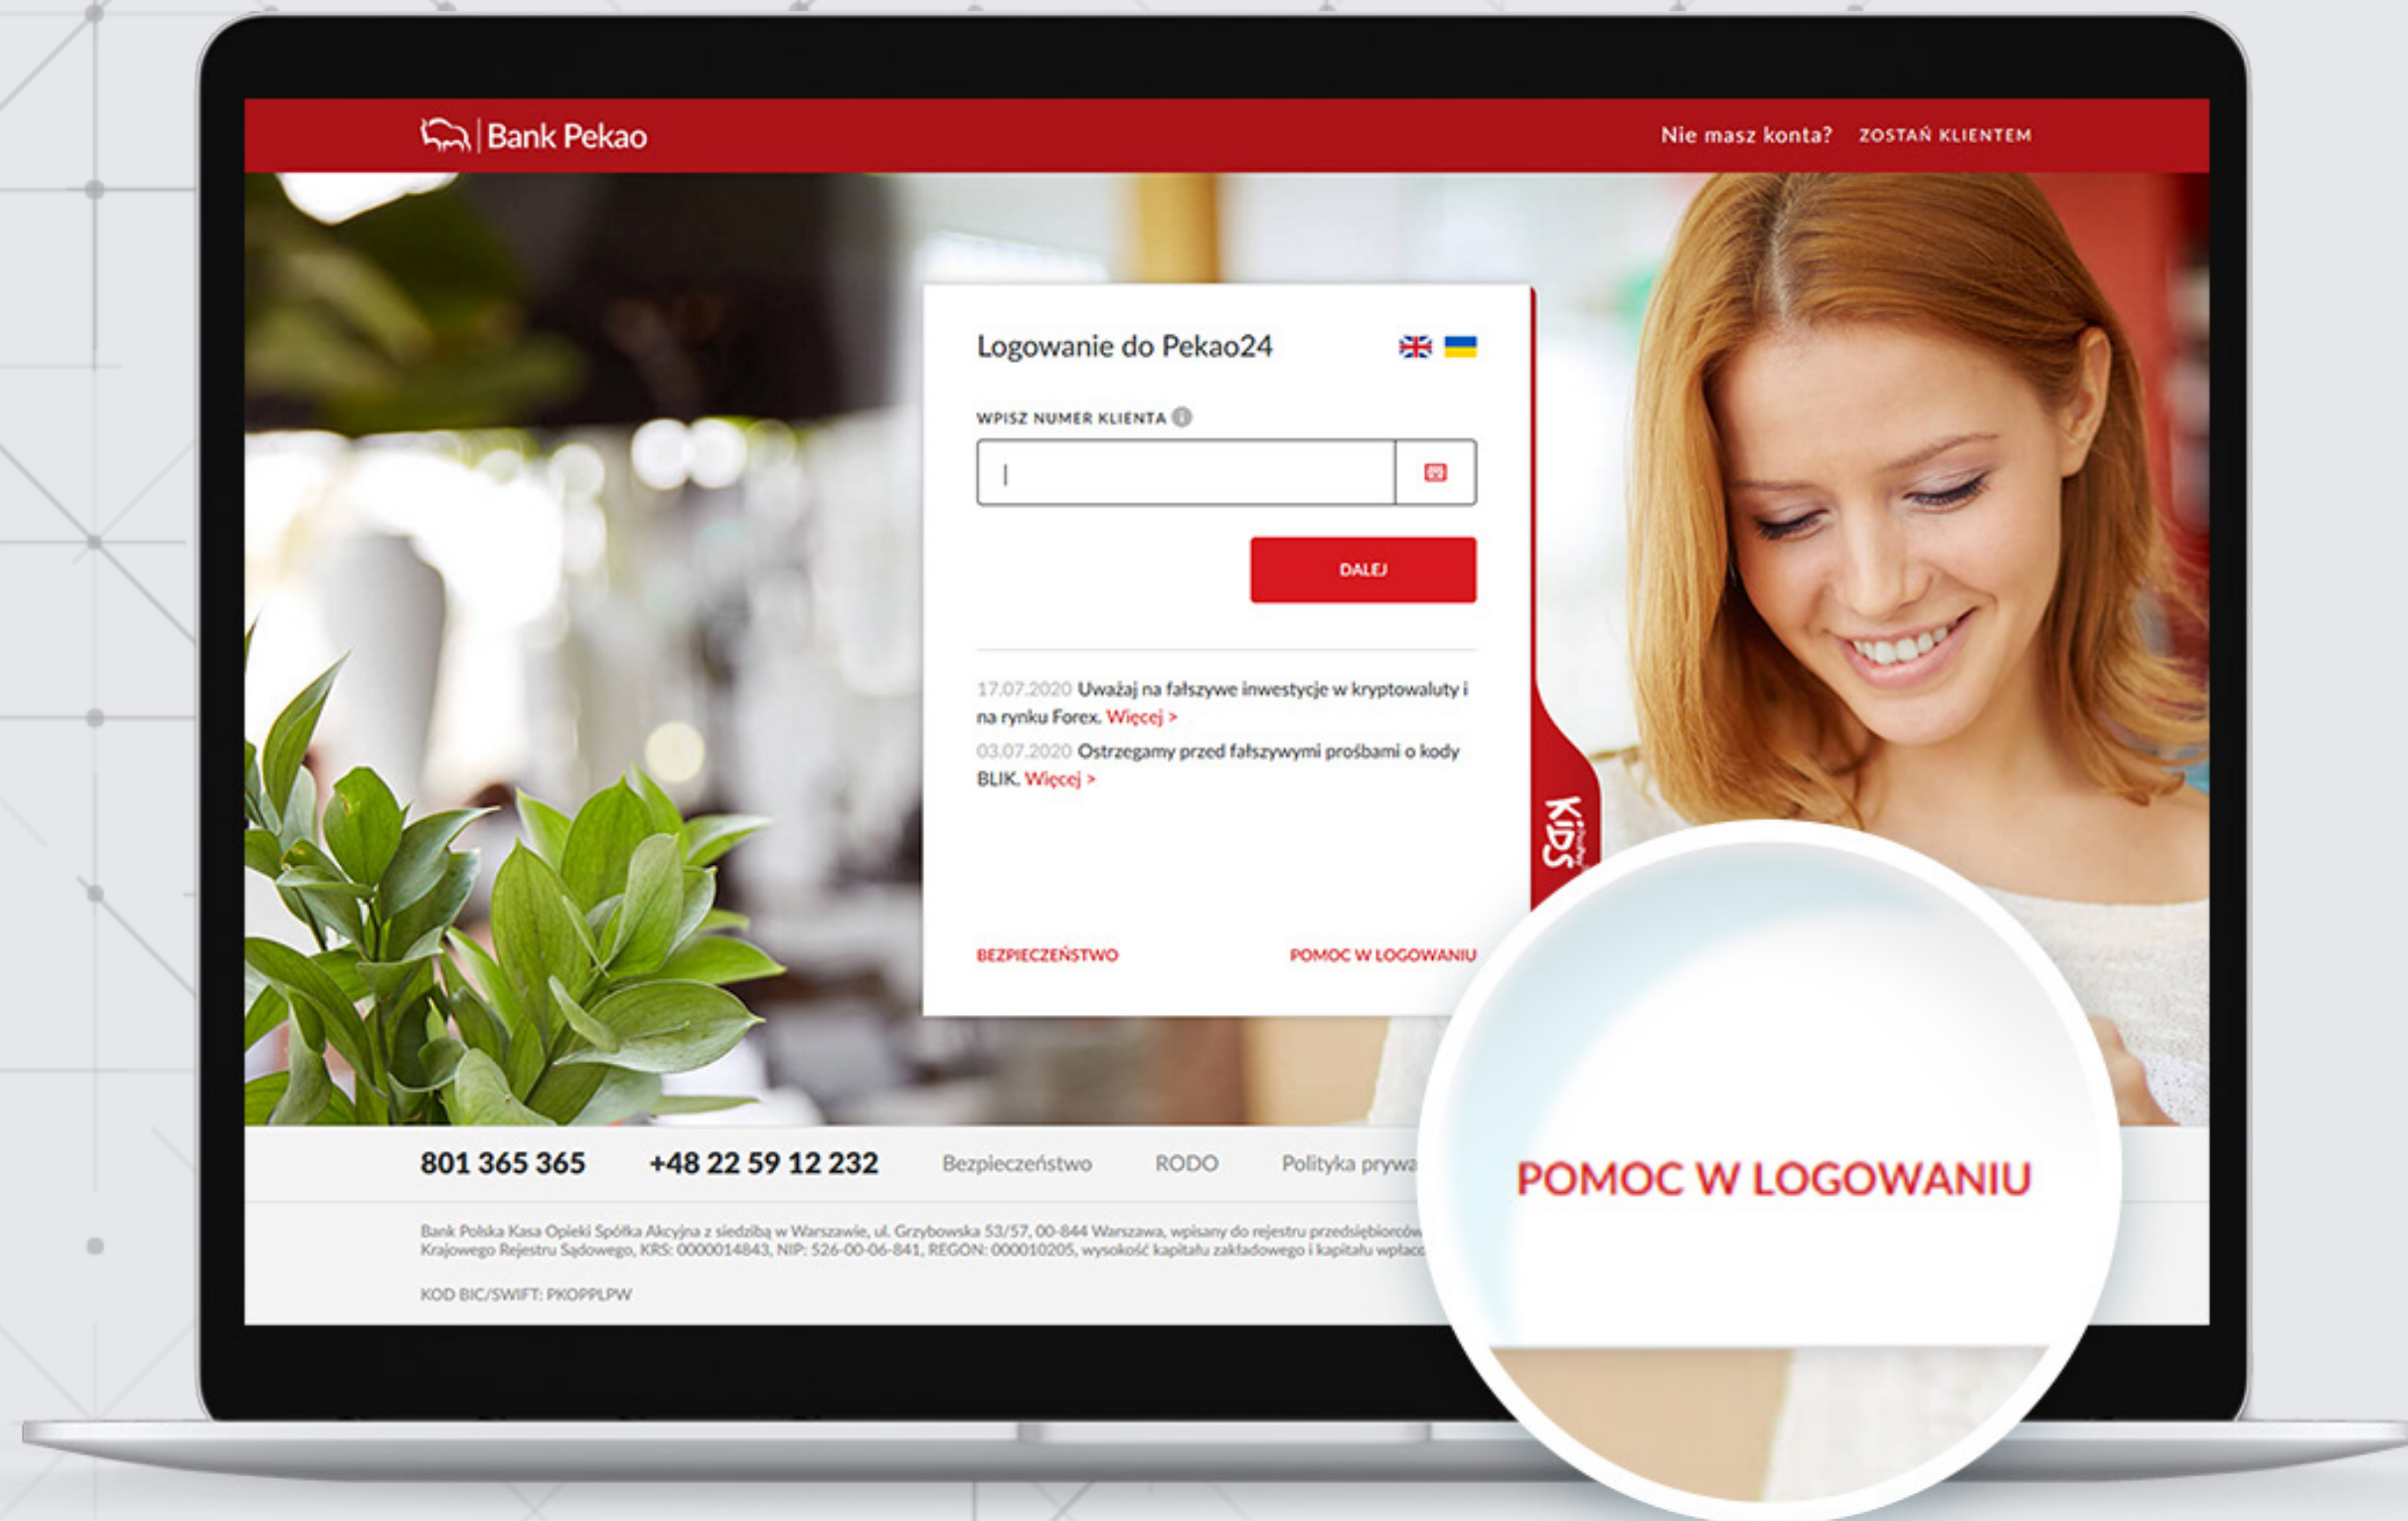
Bank Pekao

Nie masz konta? ZOSTAŃ KLIENTEM

Logowanie do Pekao24

WPISZ NUMER KLIENTA

DALEJ

17.07.2020 Uważaj na fałszywe inwestycje w kryptowaluty i na rynku Forex. Więcej >

03.07.2020 Ostrzegamy przed fałszywymi prośbami o kody BLIK. Więcej >

KIDS

BEZPIECZEŃSTWO

POMOC W LOGOWANIU

801 365 365

+48 22 59 12 232

Bezpieczeństwo

RODO

Polityka prywa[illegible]

Bank Polska Kasa Opieki Spółka Akcyjna z siedzibą w Warszawie, ul. Grzybowska 53/57, 00-844 Warszawa, wpisany do rejestru przedsiębiorców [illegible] Krajowego Rejestru Sądowego, KRS: 0000014843, NIP: 526-00-06-841, REGON: 000010205, wysokość kapitału zakładowego i kapitału wpłaco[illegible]

KOD BIC/SWIFT: PKOPPLPW

POMOC W LOGOWANIU